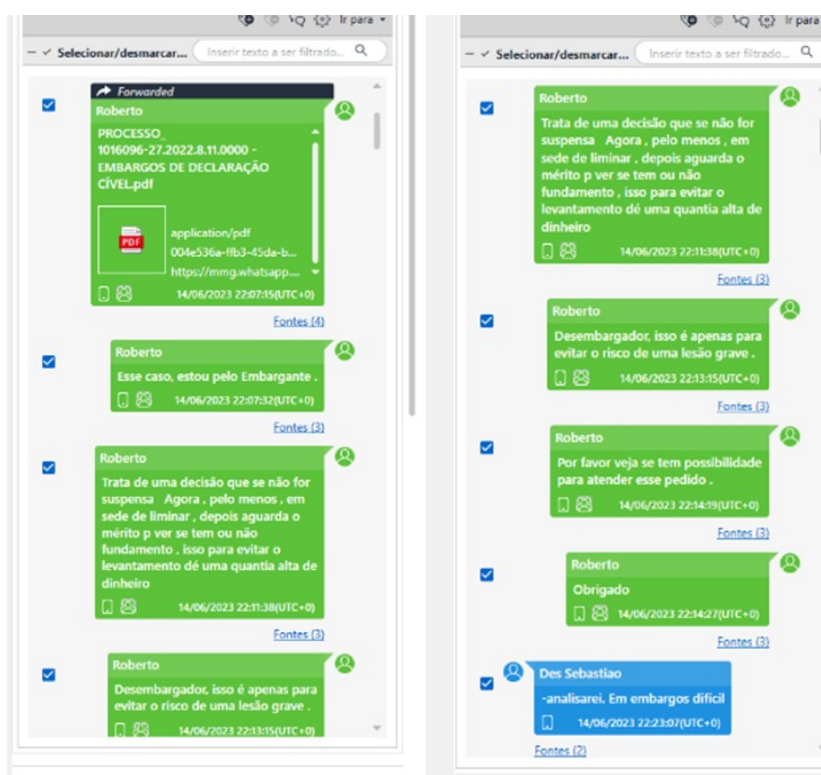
Ir para

Selecionar/desmarcar... Inserir texto a ser filtrado...

Forwarded
Roberto
PROCESSO 1016096-27.2022.8.11.0000 - EMBARGOS DE DECLARAÇÃO CÍVEL.pdf
PDF
application/pdf
004e536a-ffb3-45da-b...
https://mmg.whatsapp...
14/06/2023 22:07:15(UTC+0)
Fontes (4)

Roberto
Esse caso, estou pelo Embargante .
14/06/2023 22:07:32(UTC+0)
Fontes (3)

Roberto
Trata de uma decisão que se não for suspensa Agora , pelo menos , em sede de liminar , depois aguarda o mérito p ver se tem ou não fundamento , isso para evitar o levantamento dé uma quantia alta de dinheiro
14/06/2023 22:11:38(UTC+0)
Fontes (3)

Roberto
Desembargador, isso é apenas para evitar o risco de uma lesão grave .
14/06/2023 22:13:15(UTC+0)

Ir para

Selecionar/desmarcar... Inserir texto a ser filtrado...

Roberto
Trata de uma decisão que se não for suspensa Agora , pelo menos , em sede de liminar , depois aguarda o mérito p ver se tem ou não fundamento , isso para evitar o levantamento dé uma quantia alta de dinheiro
14/06/2023 22:11:38(UTC+0)
Fontes (3)

Roberto
Desembargador, isso é apenas para evitar o risco de uma lesão grave .
14/06/2023 22:13:15(UTC+0)
Fontes (3)

Roberto
Por favor veja se tem possibilidade para atender esse pedido .
14/06/2023 22:14:19(UTC+0)
Fontes (3)

Roberto
Obrigado
14/06/2023 22:14:27(UTC+0)
Fontes (3)

Des Sebastiao
-analisarei. Em embargos difícil
14/06/2023 22:23:07(UTC+0)
Fontes (2)